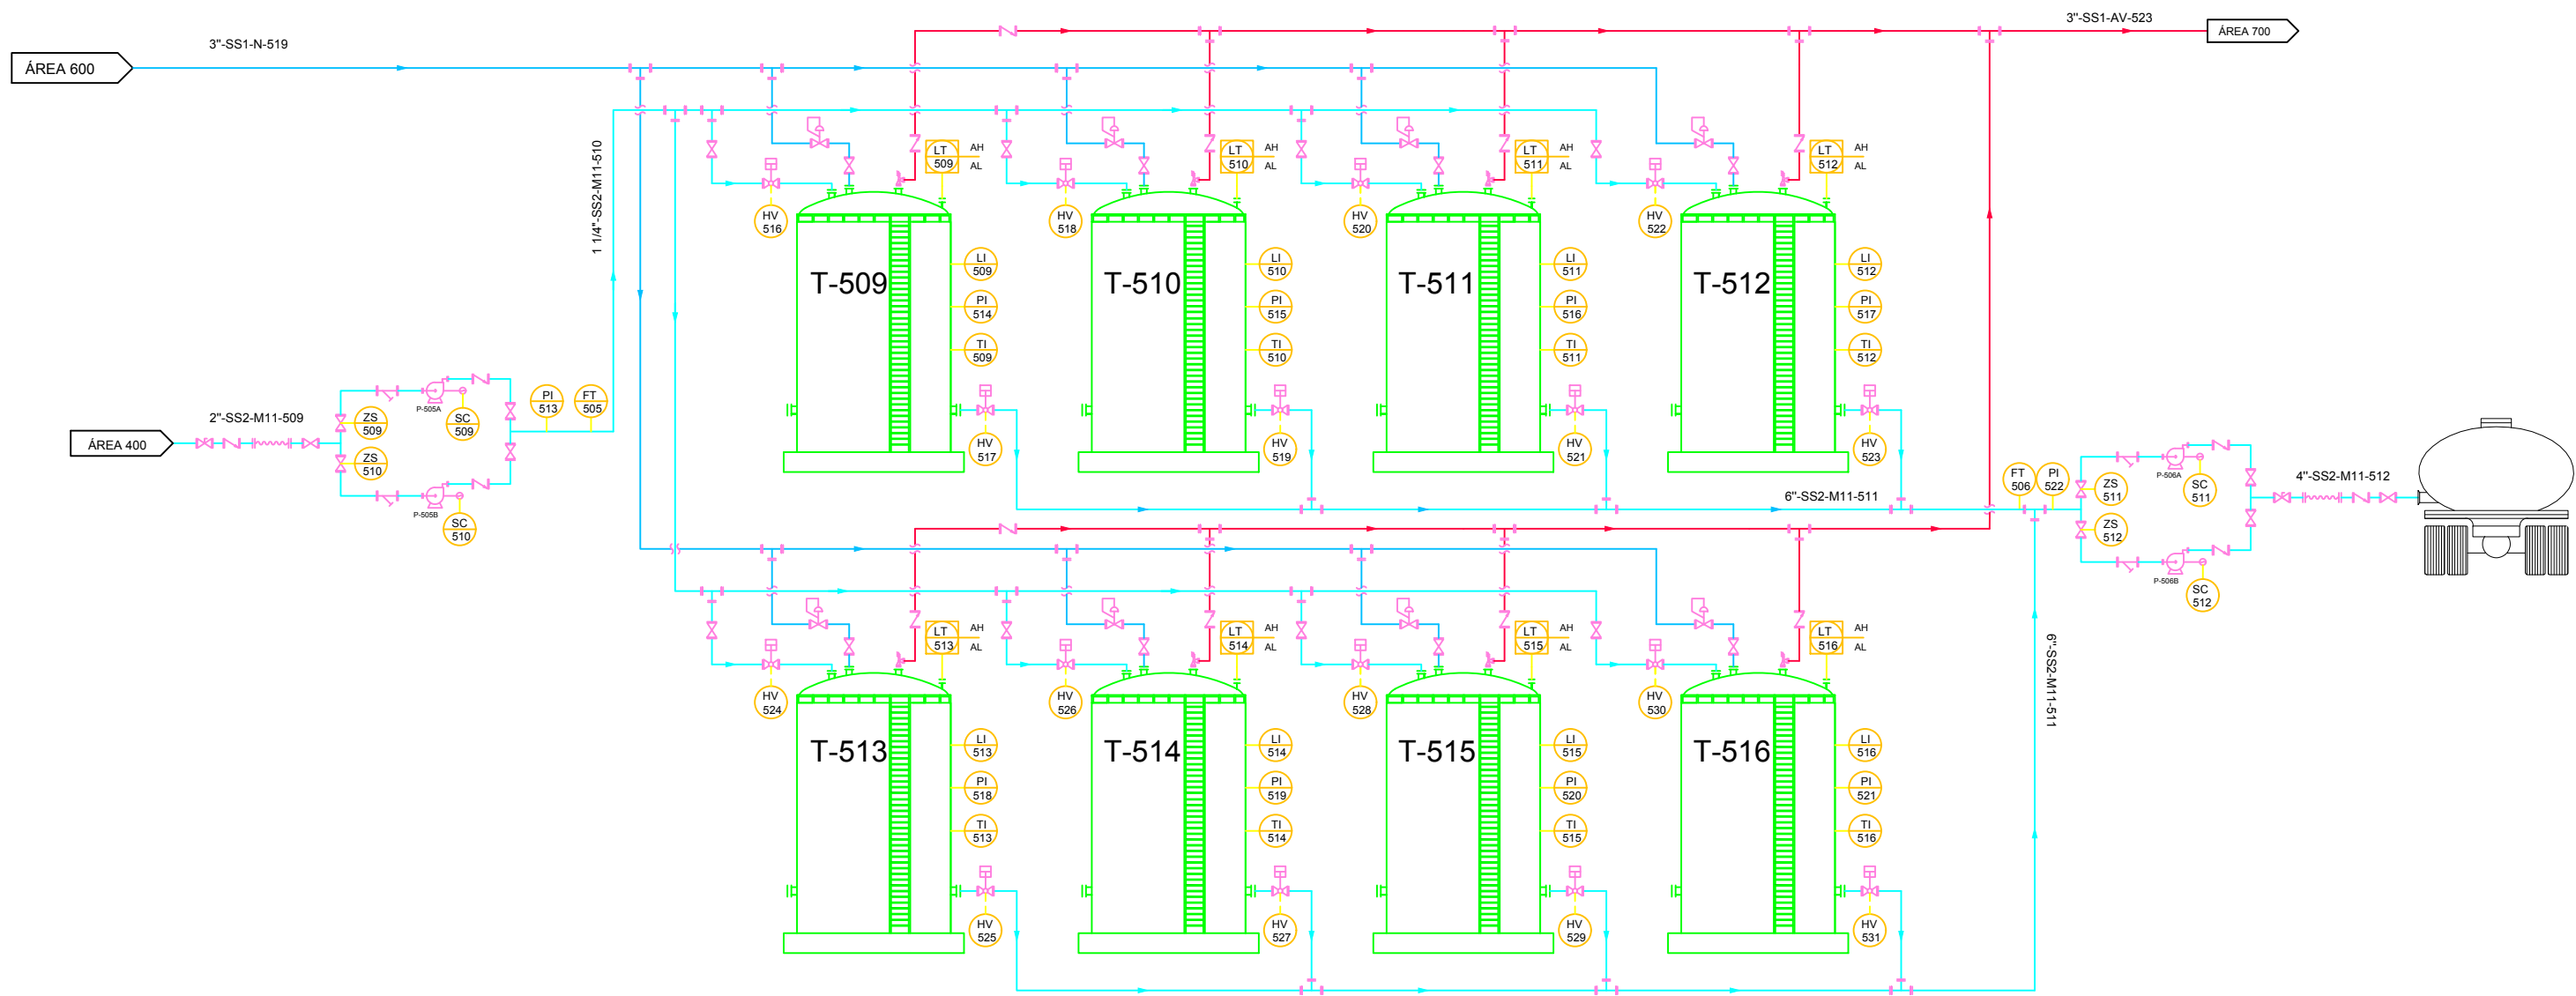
ÁREA 600

3"-SS1-N-519

3"-SS1-AV-523

ÁREA 700

1 1/4"-SS2-M11-510

HV 516

LT 509

AH

AL

HV 518

LT 510

AH

AL

HV 520

LT 511

AH

AL

HV 522

LT 512

AH

AL

T-509

LI 509

PI 514

TI 509

HV 517

T-510

LI 510

PI 515

TI 510

HV 519

T-511

LI 511

PI 516

TI 511

HV 521

T-512

LI 512

PI 517

TI 512

HV 523

2"-SS2-M11-509

ÁREA 400

ZS 509

ZS 510

P-505A

SC 509

P-505B

SC 510

PI 513

FT 505

6"-SS2-M11-511

FT 506

PI 522

ZS 511

ZS 512

P-506A

SC 511

P-506B

SC 512

4"-SS2-M11-512

6"-SS2-M11-511

HV 524

LT 513

AH

AL

HV 526

LT 514

AH

AL

HV 528

LT 515

AH

AL

HV 530

LT 516

AH

AL

T-513

LI 513

PI 518

TI 513

HV 525

T-514

LI 514

PI 519

TI 514

HV 527

T-515

LI 515

PI 520

TI 515

HV 529

T-516

LI 516

PI 521

TI 516

HV 531